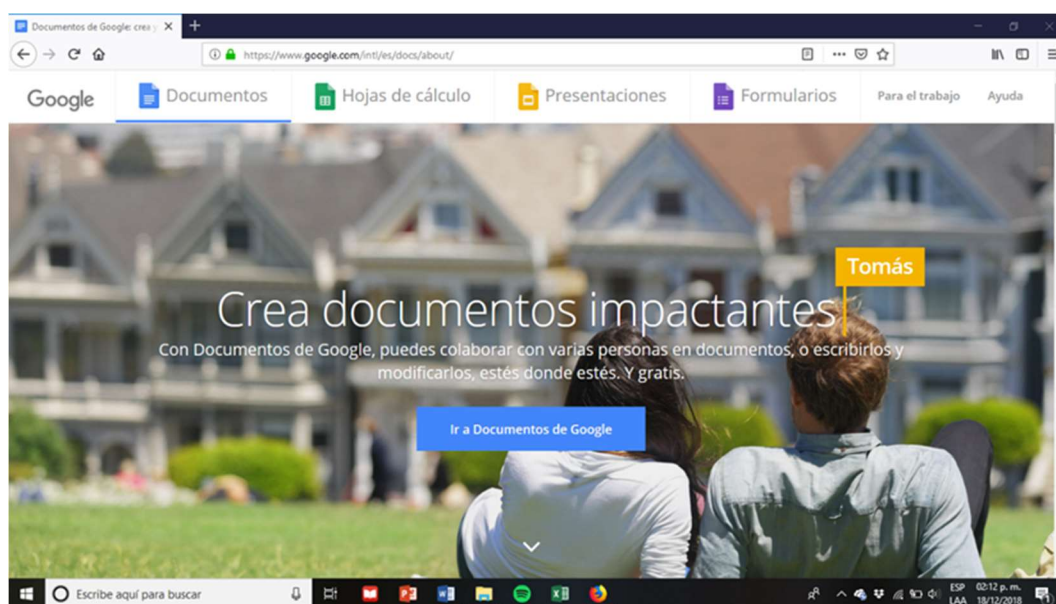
Documentos de Google: crea y

https://www.google.com/intl/es/docs/about/

Google Documentos Hojas de cálculo Presentaciones Formularios Para el trabajo Ayuda

Tomás

Crea documentos impactantes

Con Documentos de Google, puedes colaborar con varias personas en documentos, o escribirlos y modificarlos, estés donde estés. Y gratis.

Ir a Documentos de Google

Escribe aquí para buscar

ESP LAA 02:12 p. m. 18/12/2018